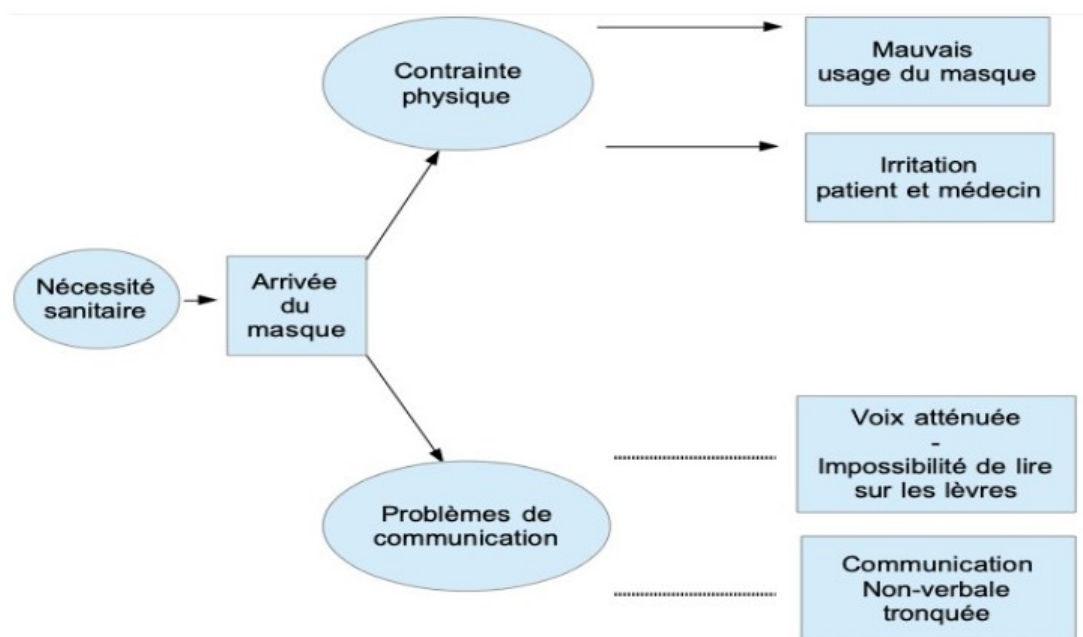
Nécessité sanitaire

Arrivée du masque

Contrainte physique

Mauvais usage du masque

Irritation patient et médecin

Problèmes de communication

Voix atténuée
-
Impossibilité de lire sur les lèvres

Communication Non-verbale tronquée